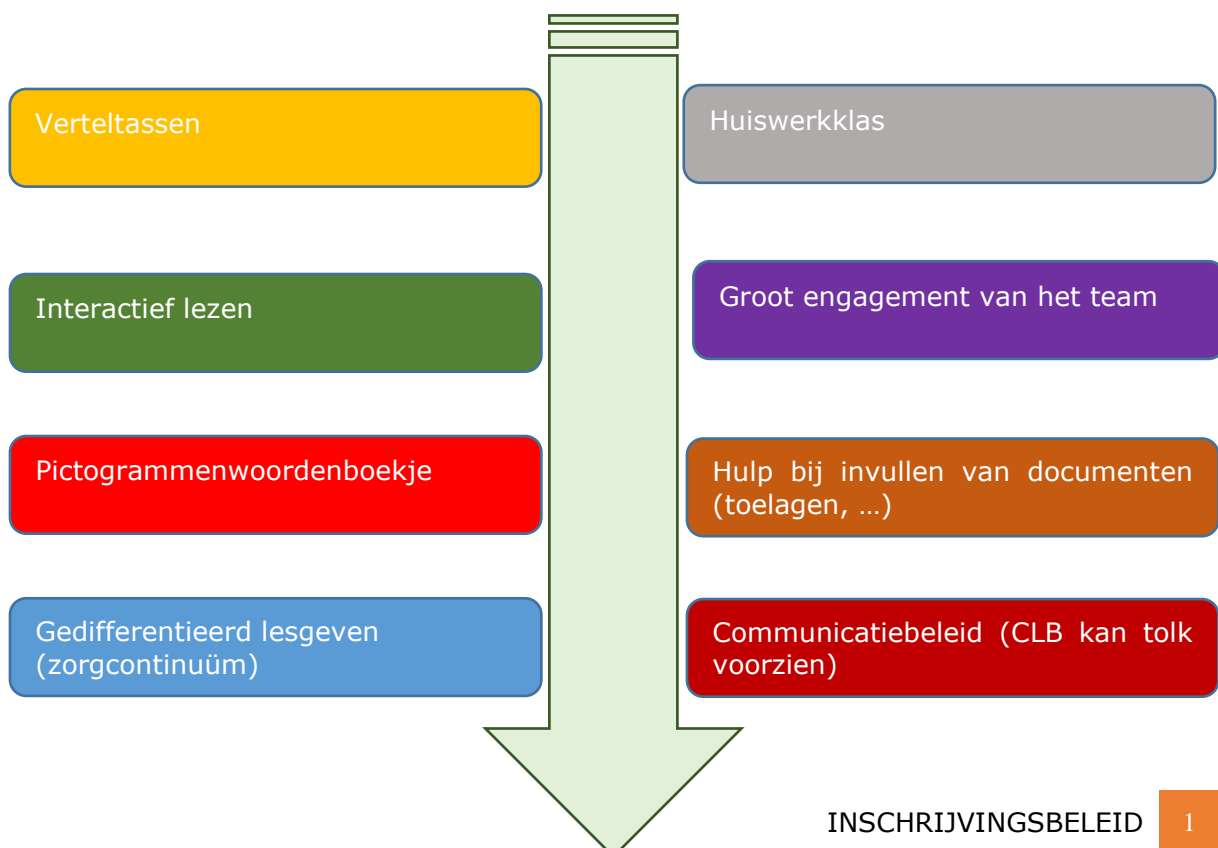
Verteltassen

Huiswerkklas

Interactief lezen

Groot engagement van het team

Pictogrammenwoordenboekje

Hulp bij invullen van documenten (toelagen, …)

Gedifferentieerd lesgeven (zorgcontinuüm)

Communicatiebeleid (CLB kan tolk voorzien)

INSCHRIJVINGSBELEID 1